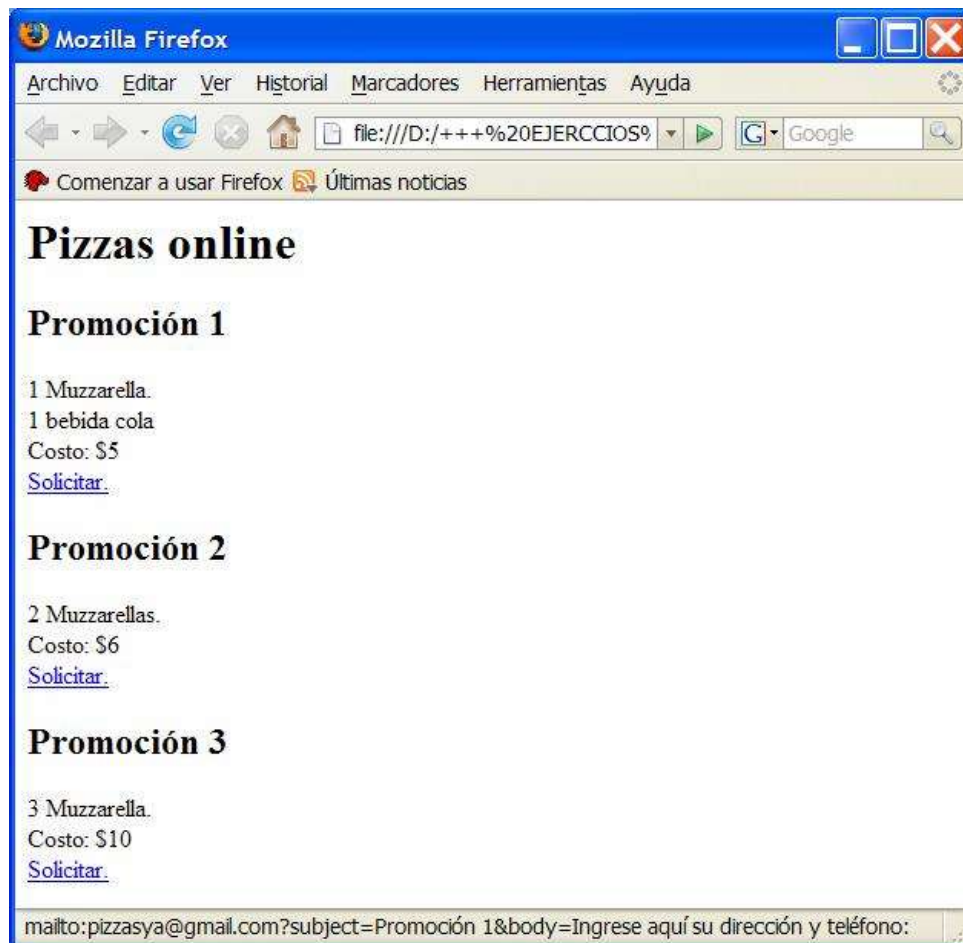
Mozilla Firefox

Archivo Editar Ver Historial Marcadores Herramientas Ayuda

file:///D:/+++%20EJERCCIOS%

Google

Comenzar a usar Firefox Últimas noticias

# Pizzas online

## Promoción 1

1 Muzzarella.
1 bebida cola
Costo: $5
Solicitar.

## Promoción 2

2 Muzzarellas.
Costo: $6
Solicitar.

## Promoción 3

3 Muzzarella.
Costo: $10
Solicitar.

mailto:pizzasya@gmail.com?subject=Promoción 1&body=Ingrese aquí su dirección y teléfono: